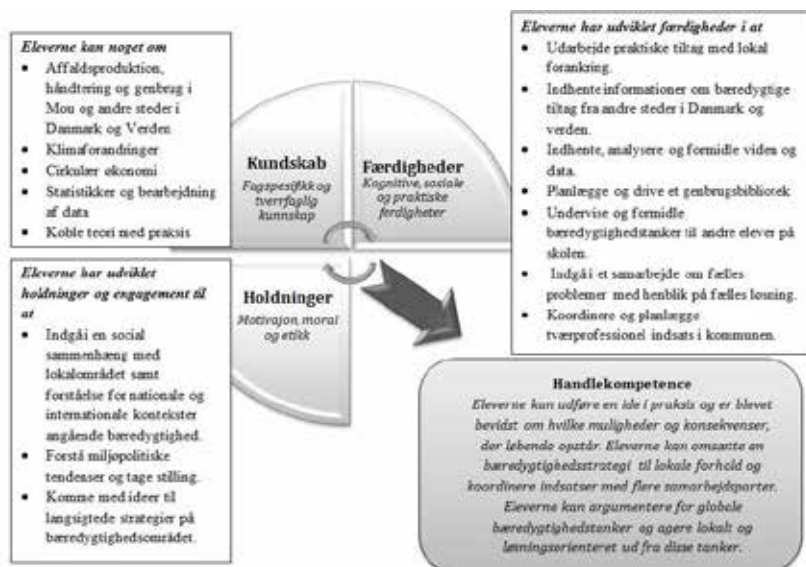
Eleverne kan noget om
- Affaldsproduktion, håndtering og genbrug i Mou og andre steder i Danmark og Verden
- Klimaforandringer
- Cirkulær økonomi
- Statistikker og bearbejdning af data
- Koble teori med praksis

Kundskab
Fagspesifikk og tverrfaglig kunnskap

Færdigheder
Kognitive, sosiale og praktiske ferdigheter

Eleverne har udviklet færdigheder i at
- Udarbejde praktiske tiltag med lokal forankring.
- Indhente informationer om bæredygtige tiltag fra andre steder i Danmark og verden.
- Indhente, analysere og formidle viden og data.
- Planlægge og drive et genbrugsbibliotek
- Undervise og formidle bæredygtighedstanker til andre elever på skolen.
- Indgå i et samarbejde om fælles problemer med henblik på fælles løsning.
- Koordinere og planlægge tværprofessionel indsats i kommunen.

Eleverne har udviklet holdninger og engagement til at
- Indgå i en social sammenhæng med lokalområdet samt forståelse for nationale og internationale kontekster angående bæredygtighed.
- Forstå miljøpolitiske tendenser og tage stilling.
- Komme med ideer til langsigtede strategier på bæredygtighedsområdet.

Holdninger
Motivasjon, moral og etikk

Handlekompetence
Eleverne kan udføre en ide i praksis og er blevet bevidst om hvilke muligheder og konsekvenser, der løbende opstår. Eleverne kan omsætte en bæredygtighedsstrategi til lokale forhold og koordinere indsatser med flere samarbejdsparter. Eleverne kan argumentere for globale bæredygtighedstanker og agere lokalt og løsningsorienteret ud fra disse tanker.